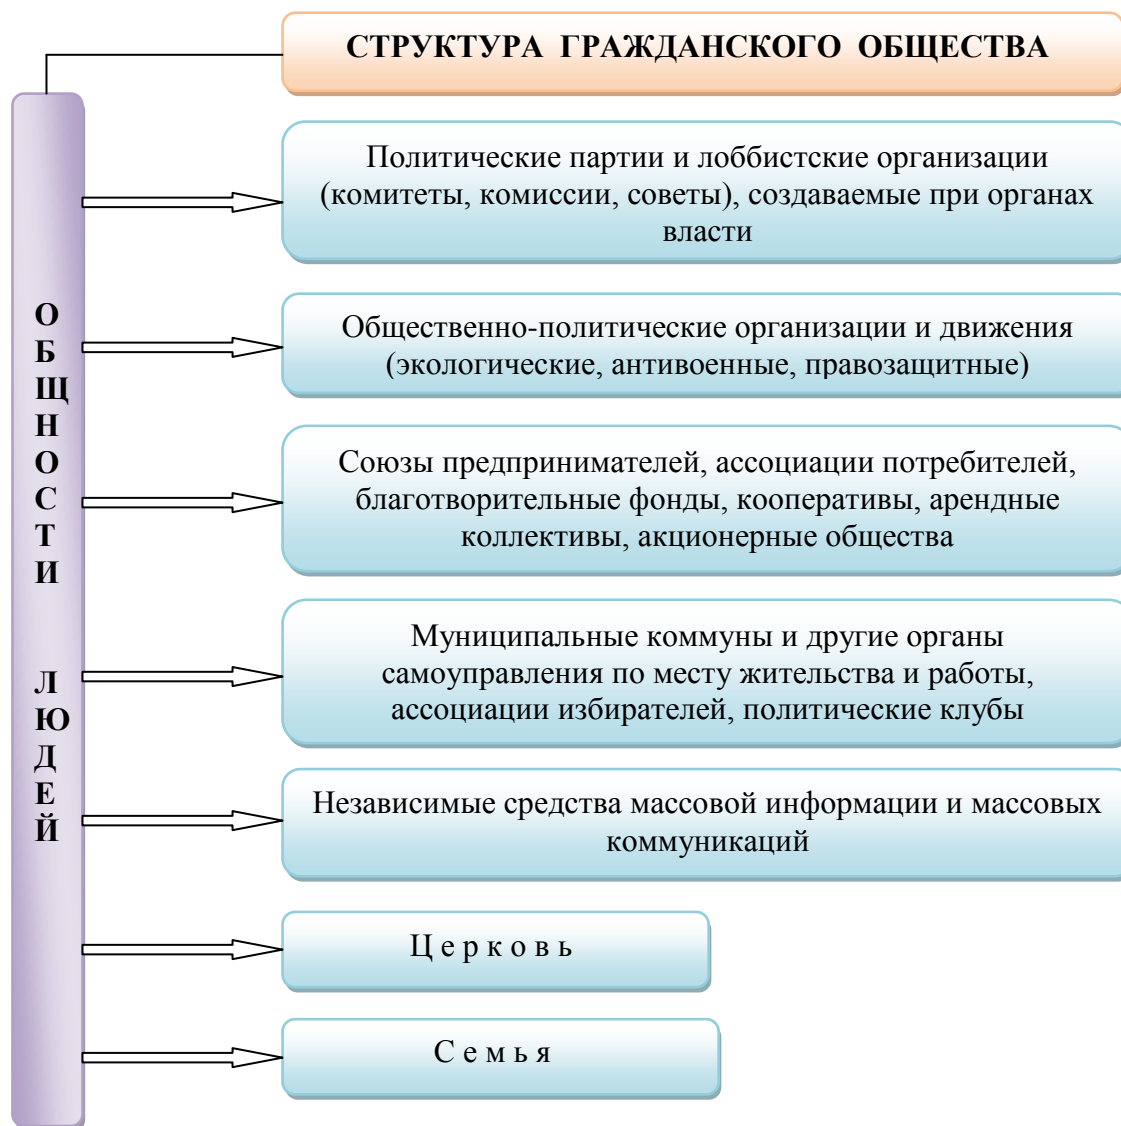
СТРУКТУРА ГРАЖДАНСКОГО ОБЩЕСТВА

О
Б
Щ
Н
О
С
Т
И

Л
Ю
Д
Е
Й

Политические партии и лоббистские организации (комитеты, комиссии, советы), создаваемые при органах власти

Общественно-политические организации и движения (экологические, антивоенные, правозащитные)

Союзы предпринимателей, ассоциации потребителей, благотворительные фонды, кооперативы, арендные коллективы, акционерные общества

Муниципальные коммуны и другие органы самоуправления по месту жительства и работы, ассоциации избирателей, политические клубы

Независимые средства массовой информации и массовых коммуникаций

Ц е р к о в ь

С е м ь я